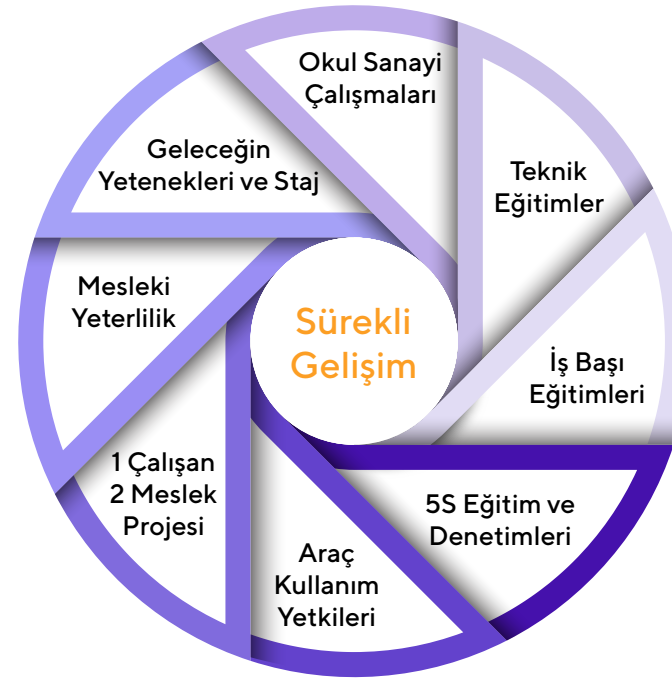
Sürekli Gelişim

Okul Sanayi Çalışmaları

Teknik Eğitimler

İş Başı Eğitimleri

5S Eğitim ve Denetimleri

Araç Kullanım Yetkileri

1 Çalışan 2 Meslek Projesi

Mesleki Yeterlilik

Geleceğin Yetenekleri ve Staj